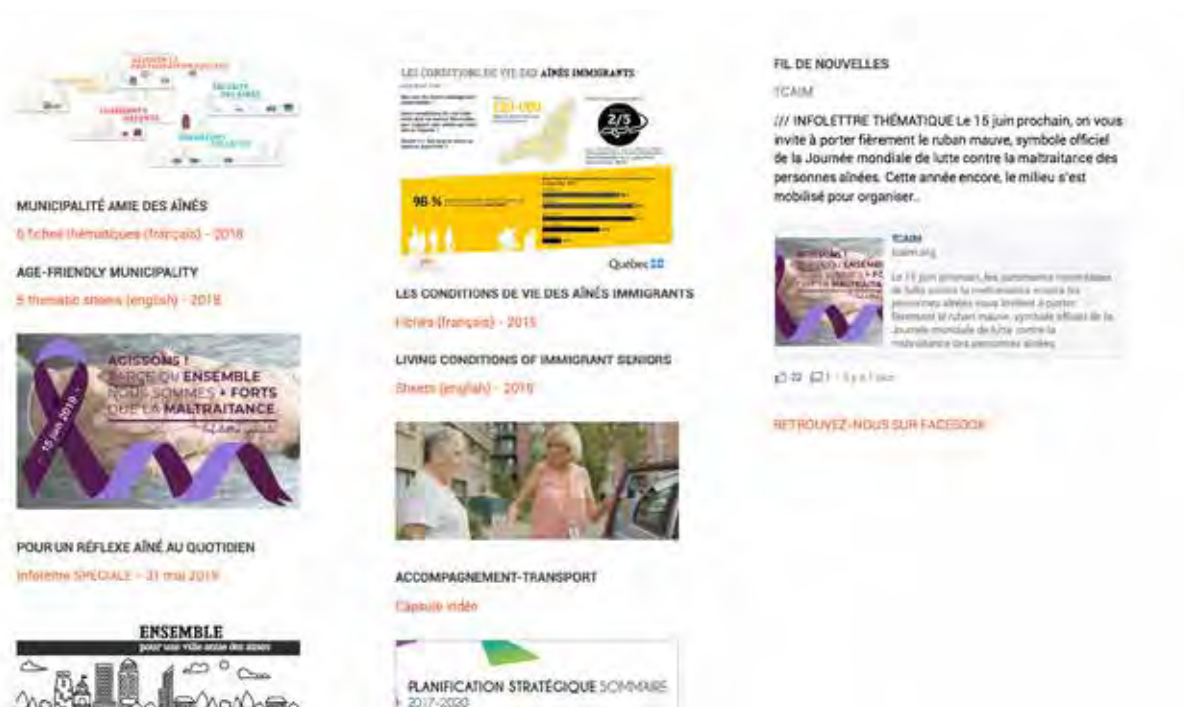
MUNICIPALITÉ AMIE DES AÎNÉS

6 fiches thématiques (français) - 2018

AGE-FRIENDLY MUNICIPALITY

5 thematic sheets (english) - 2018

AGISSONS ! PARCE QU'ENSEMBLE NOUS SOMMES + FORTS QUE LA MALTRAITANCE

15 juin 2019

POUR UN RÉFLEXE AÎNÉ AU QUOTIDIEN

Infolettre SPÉCIALE - 31 mai 2019

ENSEMBLE

pour une ville amie des aînés

LES CONDITIONS DE VIE DES AÎNÉS IMMIGRANTS

2/5

96 %

Québec

LES CONDITIONS DE VIE DES AÎNÉS IMMIGRANTS

Fiches (français) - 2015

LIVING CONDITIONS OF IMMIGRANT SENIORS

Sheets (english) - 2015

ACCOMPAGNEMENT-TRANSPORT

Capsule vidéo

PLANIFICATION STRATÉGIQUE SOMMAIRE 2017-2020

FIL DE NOUVELLES

TCAIM

/// INFOLETTRE THÉMATIQUE Le 15 juin prochain, on vous invite à porter fièrement le ruban mauve, symbole officiel de la Journée mondiale de lutte contre la maltraitance des personnes aînées. Cette année encore, le milieu s'est mobilisé pour organiser...

TCAIM

tcaim.org

Le 15 juin prochain, les partenaires montréalais de lutte contre la maltraitance envers les personnes aînées vous invitent à porter fièrement le ruban mauve, symbole officiel de la Journée mondiale de lutte contre la maltraitance des personnes aînées.

22 1 · Il y a 1 jour

RETROUVEZ-NOUS SUR FACEBOOK